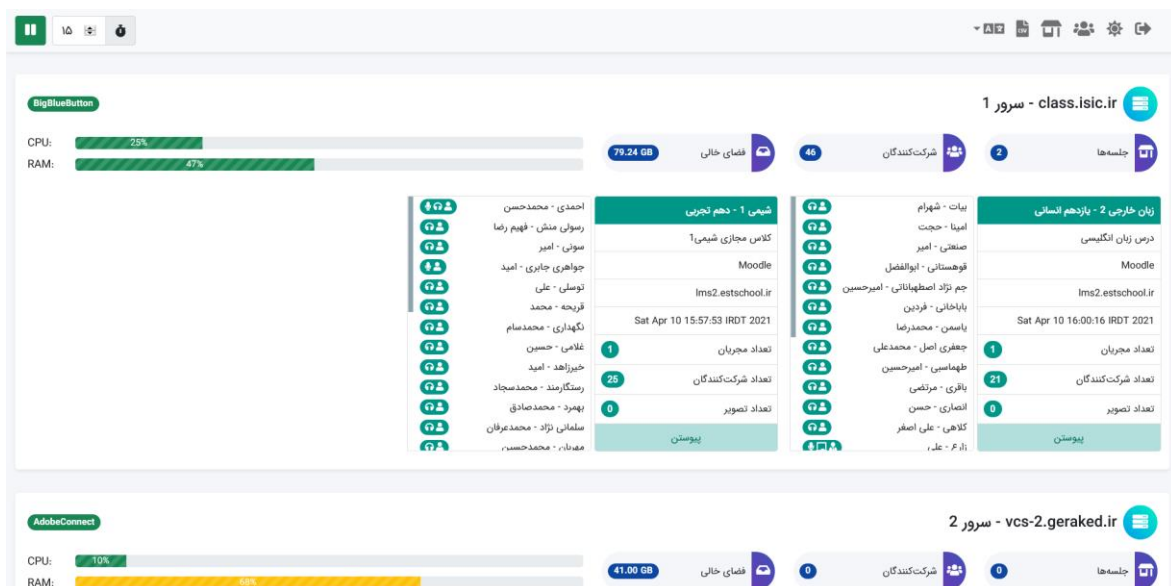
۱۵

class.isic.ir - سرور 1

BigBlueButton

CPU: 25%
RAM: 47%

جلسه‌ها 2
شرکت‌کنندگان 46
فضای خالی 79.24 GB

زبان خارجی 2 - یازدهم انسانی
درس زبان انگلیسی
Moodle
lms2.estschool.ir
Sat Apr 10 16:00:16 IRDT 2021
تعداد مجریان 1
تعداد شرکت‌کنندگان 21
تعداد تصویر 0
پیوستن

بیات - شهرام
امینا - حجت
صنعتی - امیر
قوهستانی - ابوالفضل
جم نژاد اصطهباناتی - امیرحسین
باباخانی - فردین
یاسمن - محمدرضا
جعفری اصل - محمدعلی
طهماسبی - امیرحسین
باقری - مرتضی
انصاری - حسن
کلاهی - علی اصغر
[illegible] - علی

شیمی 1 - دهم تجربی
کلاس مجازی شیمی1
Moodle
lms2.estschool.ir
Sat Apr 10 15:57:53 IRDT 2021
تعداد مجریان 1
تعداد شرکت‌کنندگان 25
تعداد تصویر 0
پیوستن

احمدی - محمدحسن
رسولی منش - فهیم رضا
سوتی - امیر
جواهری جابری - امید
توسلی - علی
قریحه - محمد
نگهداری - محمدسام
غلامی - حسین
خیرزاهد - امید
رستگارمند - محمدسجاد
بهمرد - محمدصادق
سلمانی نژاد - محمدعرفان
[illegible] - محمدحسین

vcs-2.geraked.ir - سرور 2

AdobeConnect

CPU: 10%
RAM: 68%

جلسه‌ها 0
شرکت‌کنندگان 0
فضای خالی 41.00 GB